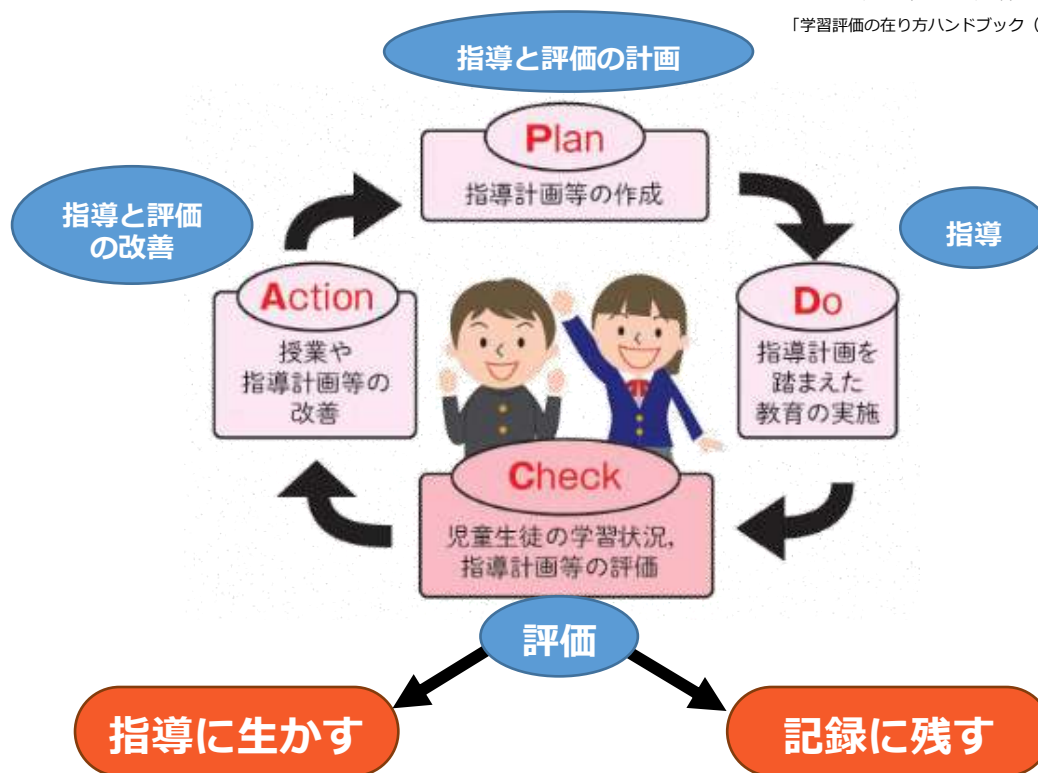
「学習評価の在り方ハンドブック（

指導と評価の計画

Plan
指導計画等の作成

指導と評価の改善

指導

Action
授業や指導計画等の改善

Do
指導計画を踏まえた教育の実施

Check
児童生徒の学習状況，指導計画等の評価

評価

指導に生かす

記録に残す